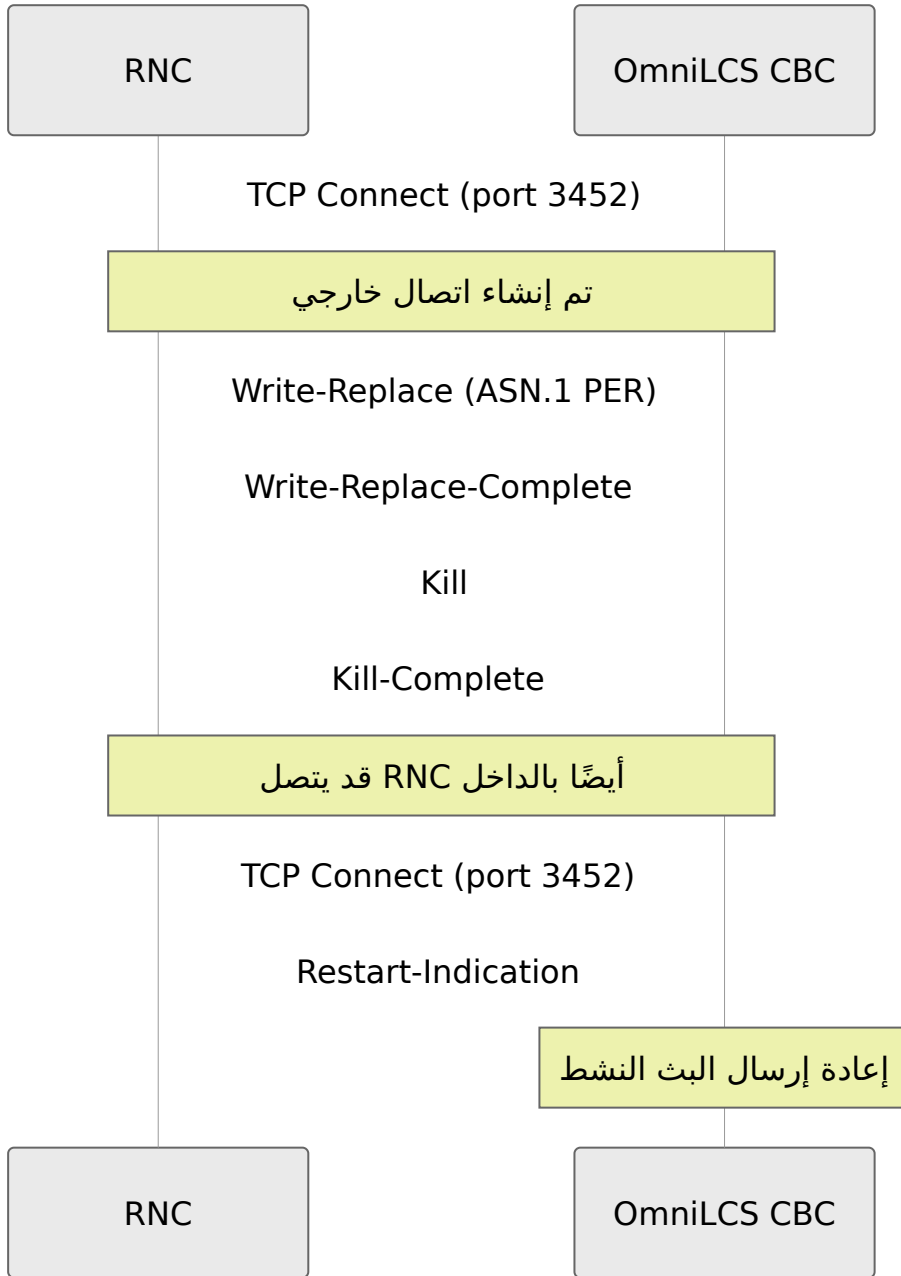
RNC

OmniLCS CBC

TCP Connect (port 3452)

تم إنشاء اتصال خارجي

Write-Replace (ASN.1 PER)

Write-Replace-Complete

Kill

Kill-Complete

أيضًا بالداخل RNC قد يتصل

TCP Connect (port 3452)

Restart-Indication

إعادة إرسال البث النشط

RNC

OmniLCS CBC